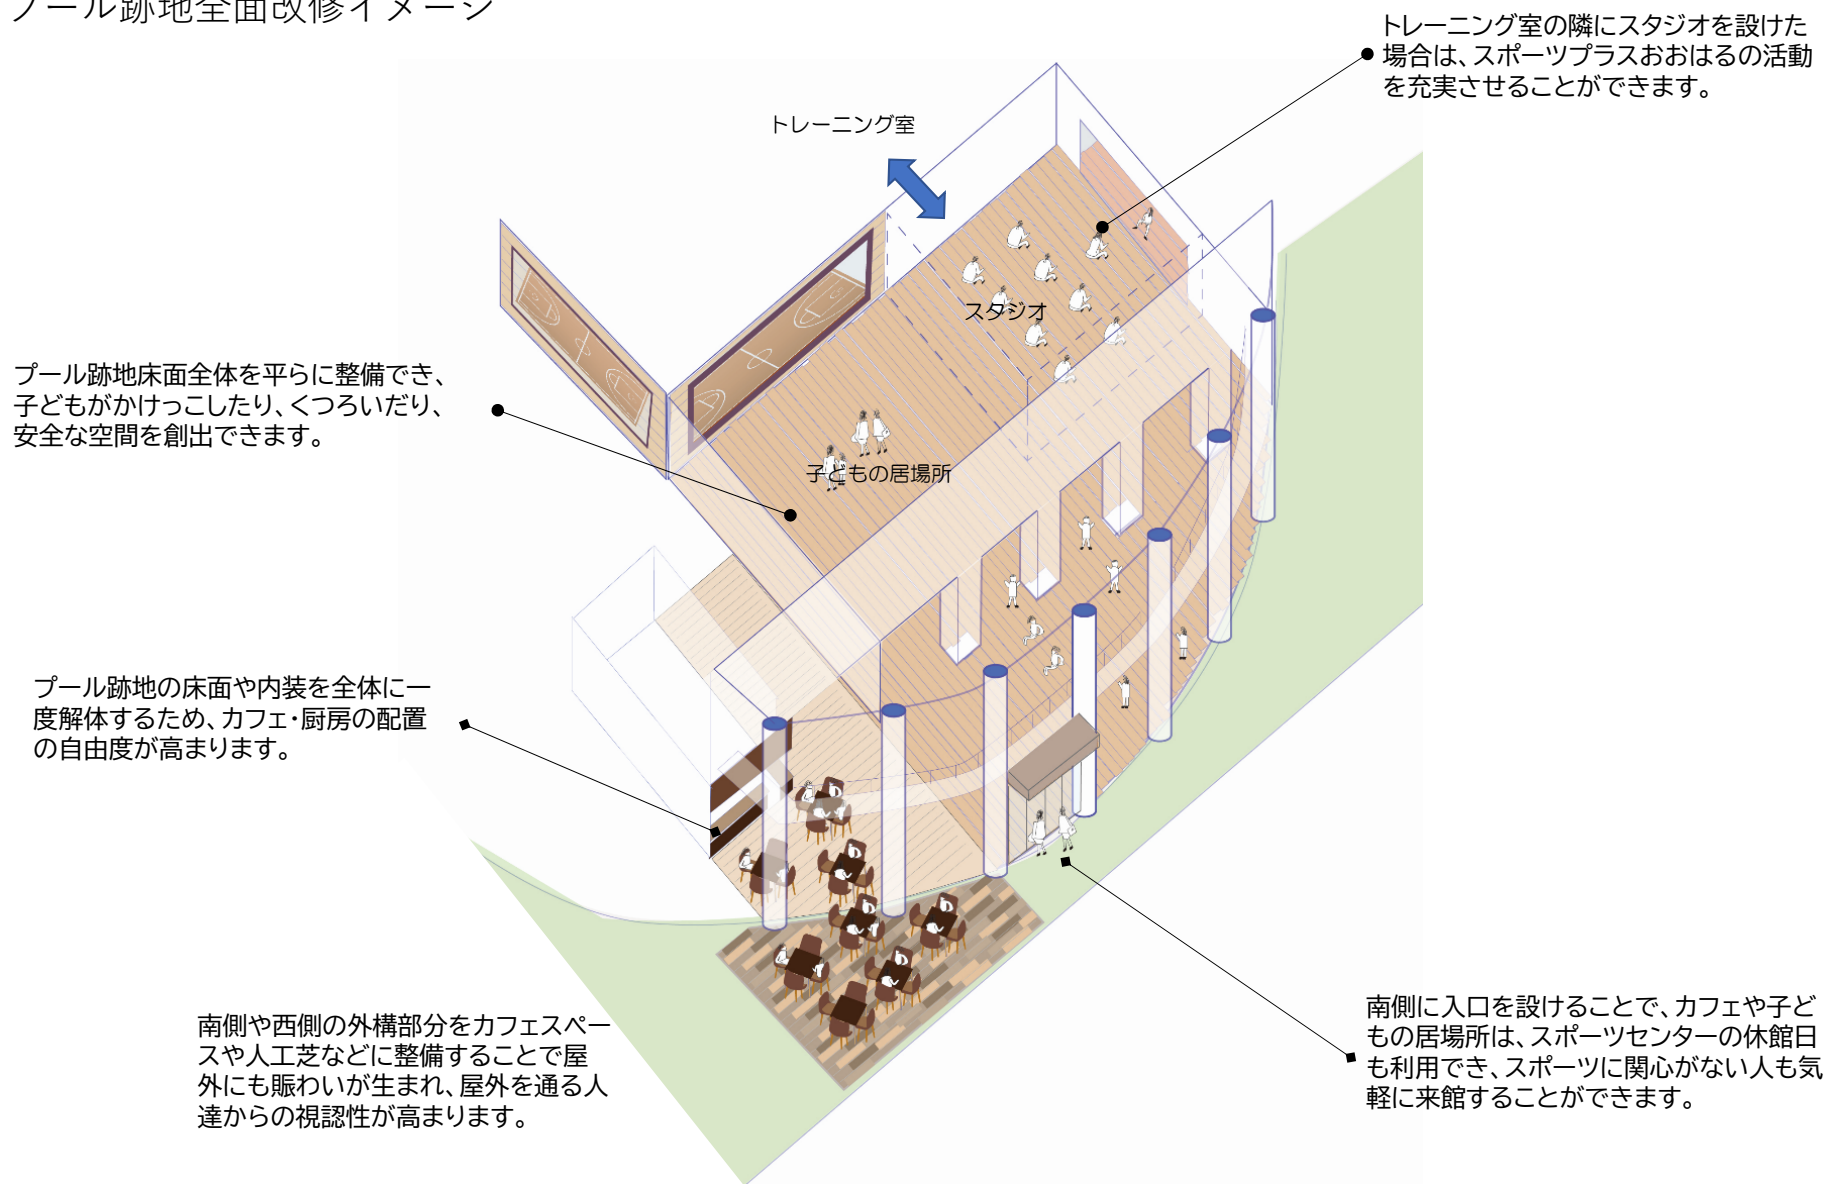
プール跡地全面改修イメージ

トレーニング室の隣にスタジオを設けた場合は、スポーツプラスおおはるの活動を充実させることができます。

トレーニング室

スタジオ

プール跡地床面全体を平らに整備でき、子どもがかけっこしたり、くつろいだり、安全な空間を創出できます。

子どもの居場所

プール跡地の床面や内装を全体に一度解体するため、カフェ・厨房の配置の自由度が高まります。

南側や西側の外構部分をカフェスペースや人工芝などに整備することで屋外にも賑わいが生まれ、屋外を通る人達からの視認性が高まります。

南側に入口を設けることで、カフェや子どもの居場所は、スポーツセンターの休館日も利用でき、スポーツに関心がない人も気軽に来館することができます。